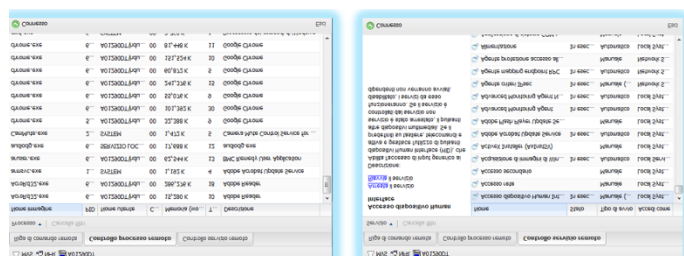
Connesso
Esci

Riga di comando remota | Controllo processo remoto | Controllo servizio remoto

Processo | Chiudi tutto

| Nome immagine | PID | Nome utente | C... | Memoria (in... | T... | Descrizione |
|---|---|---|---|---|---|---|
| AcroRd32.exe | 6... | AGT3900\Ant... | 00 | 26,216 K | 19 | Adobe Reader |
| AcroRd32.exe | 5... | AGT3900\Ant... | 00 | 386,336 K | 18 | Adobe Reader |
| armsvc.exe | 1... | SYSTEM | 00 | 1,168 K | 4 | Adobe Acrobat Update Service |
| atiedxx.exe | 1... | AGT3900\Ant... | 00 | 65,244 K | 12 | BNC Remote View Applicazioni |
| audiodg.exe | 6... | SERVIZIO LOC... | 00 | 15,888 K | 12 | audiodg.exe |
| Camtasia.exe | 2... | SYSTEM | 00 | 1,412 K | 5 | Camera/Audio Control Service for... |
| chrome.exe | 6... | AGT3900\Ant... | 00 | 33,368 K | 9 | Google Chrome |
| chrome.exe | 6... | AGT3900\Ant... | 00 | 107,362 K | 30 | Google Chrome |
| chrome.exe | 6... | AGT3900\Ant... | 00 | 56,012 K | 8 | Google Chrome |
| chrome.exe | 6... | AGT3900\Ant... | 00 | 241,726 K | 35 | Google Chrome |
| chrome.exe | 6... | AGT3900\Ant... | 00 | 68,812 K | 8 | Google Chrome |
| chrome.exe | 6... | AGT3900\Ant... | 00 | 151,224 K | 30 | Google Chrome |
| chrome.exe | 6... | AGT3900\Ant... | 00 | 81,448 K | 11 | Google Chrome |

MAC PHI AGT3900T

Connesso
Esci

Riga di comando remota | Controllo processo remoto | Controllo servizio remoto

| Nome | Stato | Tipo di avvio | Accedi come |
|---|---|---|---|
| Accesso dispositivo Human Int... | | Manuale | Local Syst... |
| Accesso rete | | Manuale | Local Syst... |
| Accesso secondario | In esec... | Automatico | Local Syst... |
| Acquisizione di immagini di Wi... | In esec... | Manuale | Local Servi... |
| Adobe Acrobat Update Service | In esec... | Automatico | Local Syst... |
| Adobe Flash Player Update Se... | | Manuale | Local Syst... |
| Advanced Monitoring Agent | In esec... | Automatico | Local Syst... |
| Advanced Monitoring Agent N... | In esec... | Automatico | Local Syst... |
| Agente criteri IPsec | In esec... | Manuale | Network S... |
| Agente mapping endpoint RPC | In esec... | Automatico | Network S... |
| Agente protezione accesso di... | | Manuale | Network S... |
| Alimentazione | In esec... | Automatico | Local Syst... |

Interfaccia
Avvia il servizio

Descrizione:
Attiva l'accesso di input generico ai dispositivi HID (Human Interface Device), che attiva e gestisce l'utilizzo di pulsanti di scelta rapida predefiniti sui dispositivi di tastiera, telecomandi e altri dispositivi multimediali. Se il servizio viene arrestato, i pulsanti di scelta rapida controllati da questo servizio non verranno elaborati.

MAC PHI AGT3900T